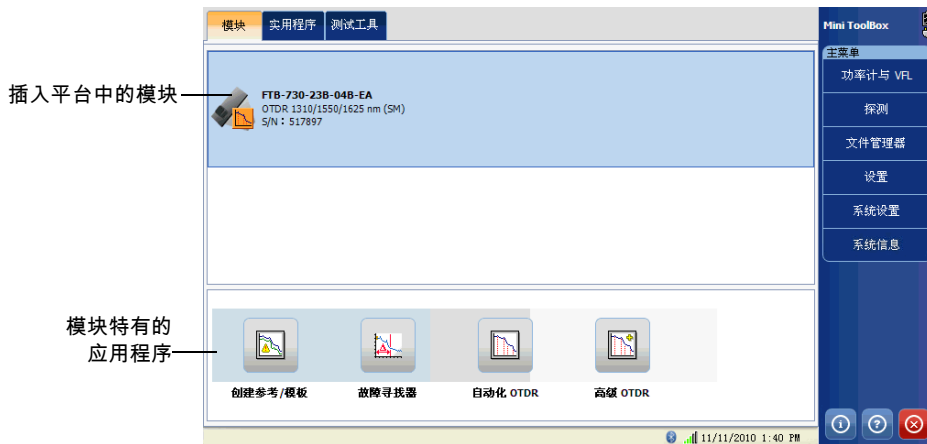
模块
实用程序
测试工具

插入平台中的模块

FTB-730-23B-04B-EA
OTDR 1310/1550/1625 nm (SM)
S/N：517897

模块特有的应用程序

创建参考/模板
故障寻找器
自动化 OTDR
高级 OTDR

Mini ToolBox
主菜单
功率计与 VFL
探测
文件管理器
设置
系统设置
系统信息

11/11/2010 1:40 PM